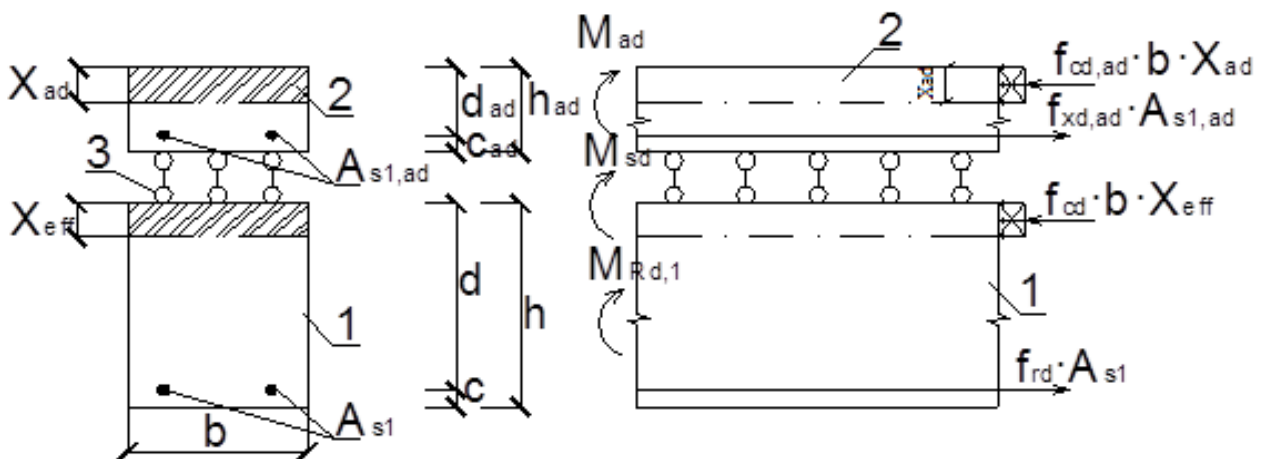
$X_{ad}$
2
3
$A_{s1,ad}$
$X_{eff}$
1
$A_{s1}$
b
$d_{ad}$
$h_{ad}$
$c_{ad}$
d
h
c
$M_{ad}$
2
$f_{cd,ad} \cdot b \cdot X_{ad}$
$X_{ad}$
$f_{xd,ad} \cdot A_{s1,ad}$
$M_{sd}$
$f_{cd} \cdot b \cdot X_{eff}$
$M_{Rd,1}$
1
$f_{rd} \cdot A_{s1}$